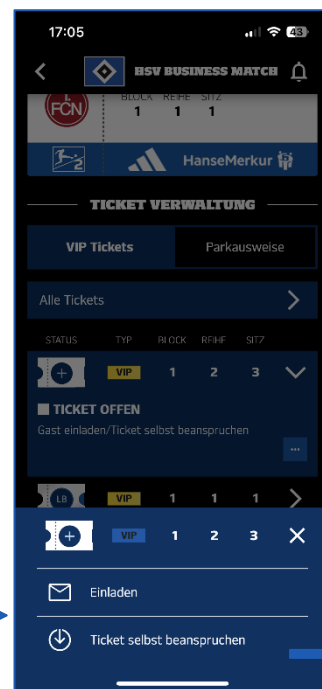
17:05
43

HSV BUSINESS MATCH

FCN
BLOCK REIHE SITZ
1 1 1

HanseMerkur

TICKET VERWALTUNG

VIP Tickets
Parkausweise

Alle Tickets

STATUS TYP BLOCK REIHE SITZ
VIP 1 2 3

TICKET OFFEN
Gast einladen/Ticket selbst beanspruchen

...

LB VIP 1 1 1

VIP 1 2 3

Einladen

Ticket selbst beanspruchen